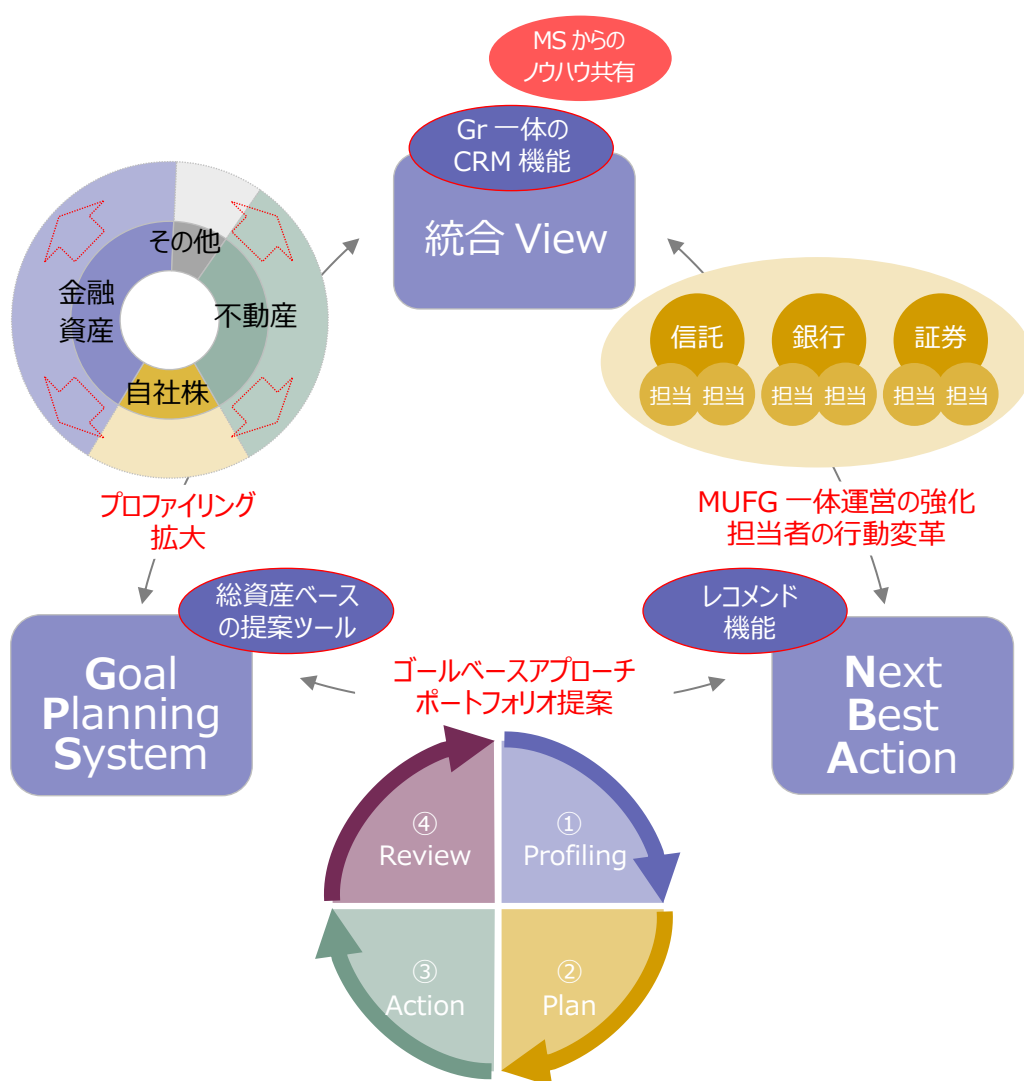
MS からの
ノウハウ共有

Gr 一体の
CRM 機能

統合 View

その他
金融
資産
不動産
自社株

信託
担当 担当
銀行
担当 担当
証券
担当 担当

プロファイリング
拡大

MUFG 一体運営の強化
担当者の行動変革

総資産ベース
の提案ツール

Goal
Planning
System

レコメンド
機能

Next
Best
Action

ゴールベースアプローチ
ポートフォリオ提案

④
Review

①
Profiling

③
Action

②
Plan